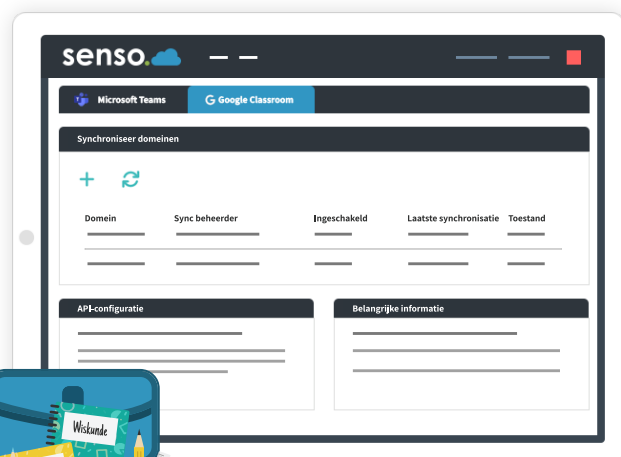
senso.

Microsoft Teams

Google Classroom

Synchroniseer domeinen

| Domein | Sync beheerder | Ingeschakeld | Laatste synchronisatie | Toestand |
|---|---|---|---|---|

API-configuratie

Belangrijke informatie

Wiskunde